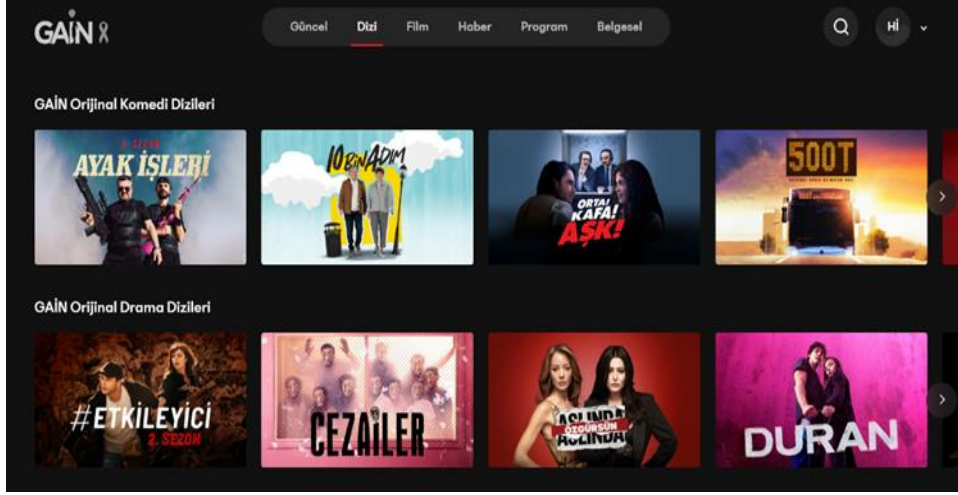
GAİN

Güncel Dizi Film Haber Program Belgesel

Hİ

GAİN Orijinal Komedi Dizileri

2. SEZON AYAK İŞLERİ

10 BİN ADIM

ORTA! KAFA! AŞK!

500T

GAİN Orijinal Drama Dizileri

#ETKİLEYİCİ 2. SEZON

CEZAİLER

ASLINDA ÖZGÜRSÜN ASLINDA

DURAN